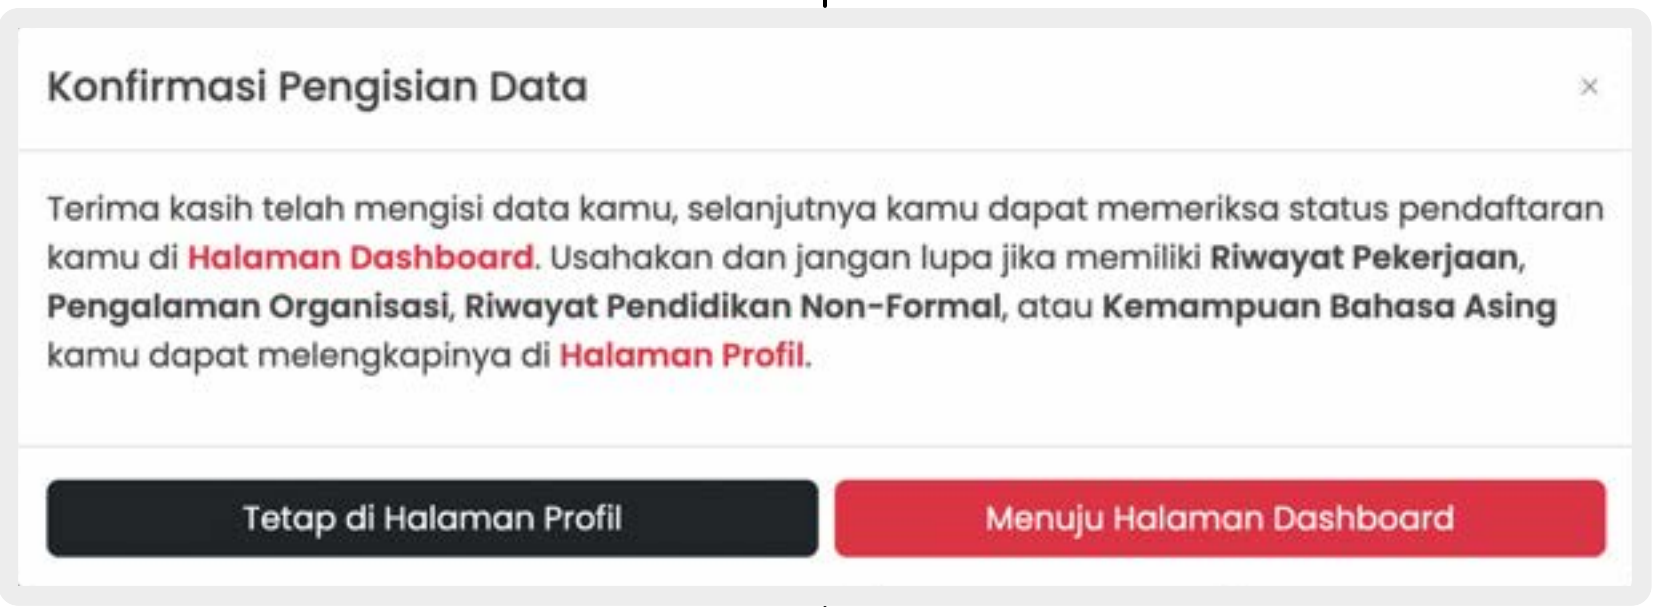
Konfirmasi Pengisian Data

×

Terima kasih telah mengisi data kamu, selanjutnya kamu dapat memeriksa status pendaftaran kamu di Halaman Dashboard. Usahakan dan jangan lupa jika memiliki Riwayat Pekerjaan, Pengalaman Organisasi, Riwayat Pendidikan Non-Formal, atau Kemampuan Bahasa Asing kamu dapat melengkapinya di Halaman Profil.

Tetap di Halaman Profil

Menuju Halaman Dashboard